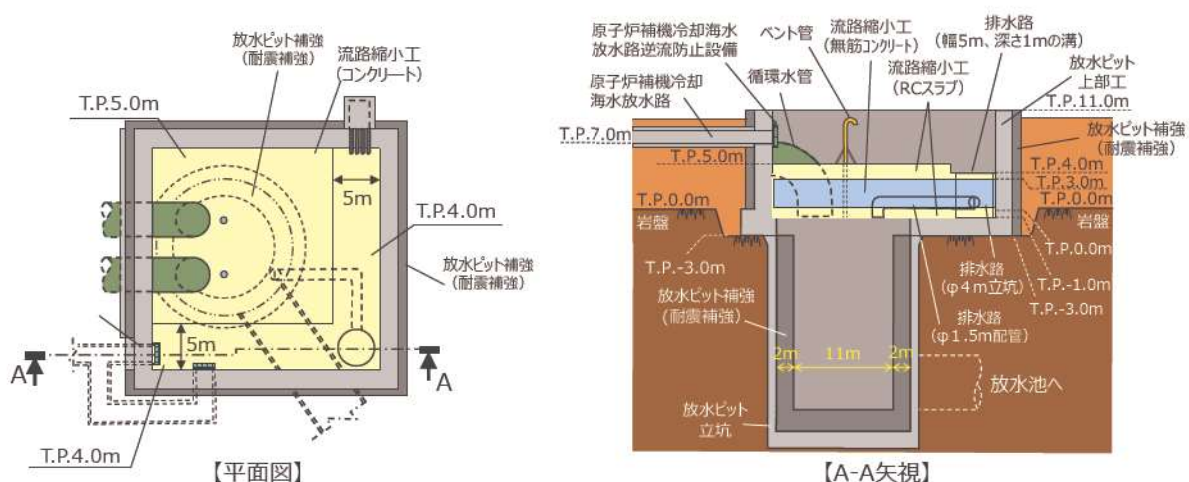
放水ピット補強
(耐震補強)

流路縮小工
(コンクリート)

T.P.5.0m

5m

T.P.4.0m

放水ピット補強
(耐震補強)

5m

A

A

T.P.4.0m

【平面図】

原子炉補機冷却海水
放水路逆流防止設備

ベント管

流路縮小工
(無筋コンクリート)

排水路
(幅5m、深さ1mの溝)

原子炉補機冷却
海水放水路

循環水管

流路縮小工
(RCスラブ)

放水ピット
上部工

T.P.11.0m

T.P.7.0m

放水ピット補強
(耐震補強)

T.P.5.0m

T.P.4.0m

T.P.3.0m

T.P.0.0m

T.P.0.0m

岩盤

岩盤

T.P.0.0m

T.P.-3.0m

排水路
(φ4m立坑)

T.P.-1.0m

T.P.-3.0m

放水ピット補強
(耐震補強)

排水路
(φ1.5m配管)

2m

11m

2m

放水池へ

放水ピット
立坑

【A-A矢視】